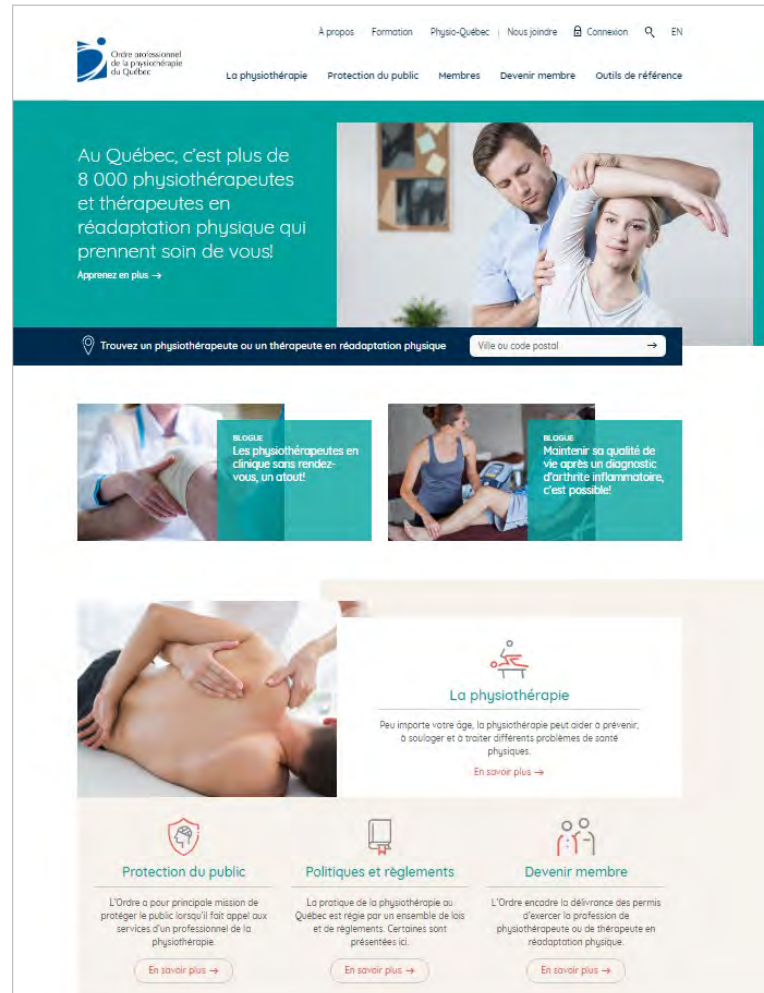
Ordre professionnel de la physiothérapie du Québec

À propos Formation Physio-Québec | Nous joindre Connexion EN

La physiothérapie Protection du public Membres Devenir membre Outils de référence

Au Québec, c'est plus de 8 000 physiothérapeutes et thérapeutes en réadaptation physique qui prennent soin de vous!

Apprenez en plus →

Trouvez un physiothérapeute ou un thérapeute en réadaptation physique

Ville ou code postal →

BLOGUE
Les physiothérapeutes en clinique sans rendez-vous, un atout!

BLOGUE
Maintenir sa qualité de vie après un diagnostic d'arthrite inflammatoire, c'est possible!

La physiothérapie

Peu importe votre âge, la physiothérapie peut aider à prévenir, à soulager et à traiter différents problèmes de santé physiques.

En savoir plus →

Protection du public

L'Ordre a pour principale mission de protéger le public lorsqu'il fait appel aux services d'un professionnel de la physiothérapie.

En savoir plus →

Politiques et règlements

La pratique de la physiothérapie au Québec est régie par un ensemble de lois et de règlements. Certaines sont présentées ici.

En savoir plus →

Devenir membre

L'Ordre encadre la délivrance des permis d'exercer la profession de physiothérapeute ou de thérapeute en réadaptation physique.

En savoir plus →